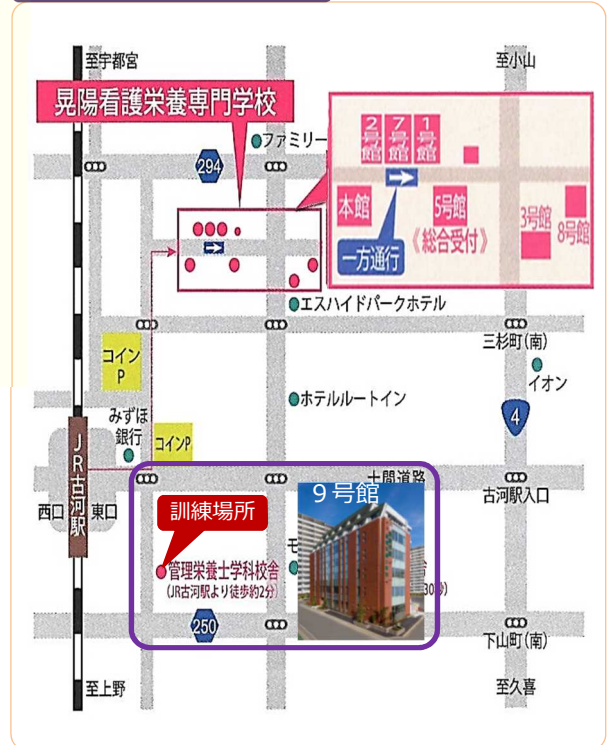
至宇都宮

至小山

晃陽看護栄養専門学校

ファミリー

294

2号館
7号館
1号館

本館

5号館
《総合受付》

3号館

8号館

一方通行

エスハイドパークホテル

三杉町(南)

コインP

イオン

ホテルルートイン

4

みずほ銀行

コインP

JR古河駅

十間道路

西口

東口

古河駅入口

訓練場所

9号館

管理栄養士学科校舎
(JR古河駅より徒歩約2分)

250

下山町(南)

至上野

至久喜